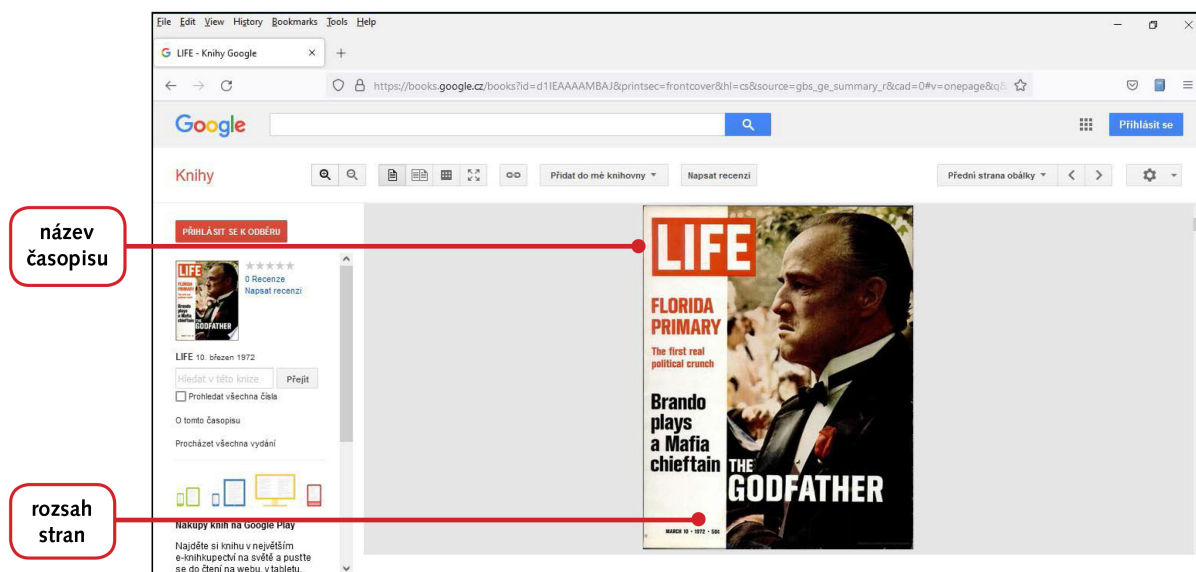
File Edit View History Bookmarks Tools Help

LIFE - Knihy Google

https://books.google.cz/books?id=d1IEAAAAMBAJ&printsec=frontcover&hl=cs&source=gbs_ge_summary_r&cad=0#v=onepage&q&

Google

Přihlásit se

Knihy

Přidat do mé knihovny

Napsat recenzi

Přední strana obálky

název časopisu

PŘIHLÁSIT SE K ODBĚRU

0 Recenze
Napsat recenzi

LIFE 10. březen 1972

Hledat v této knize

Přejít

Prohledat všechna čísla

O tomto časopisu

Procházet všechna vydání

rozsah stran

Nákupy knih na Google Play

Najděte si knihu v největším e-knihkupectví na světě a pusťte se do čtení na webu, v tabletu,

LIFE

FLORIDA PRIMARY

The first real political crunch

Brando plays a Mafia chieftain

THE GODFATHER

MARCH 10 • 1972 • 50¢